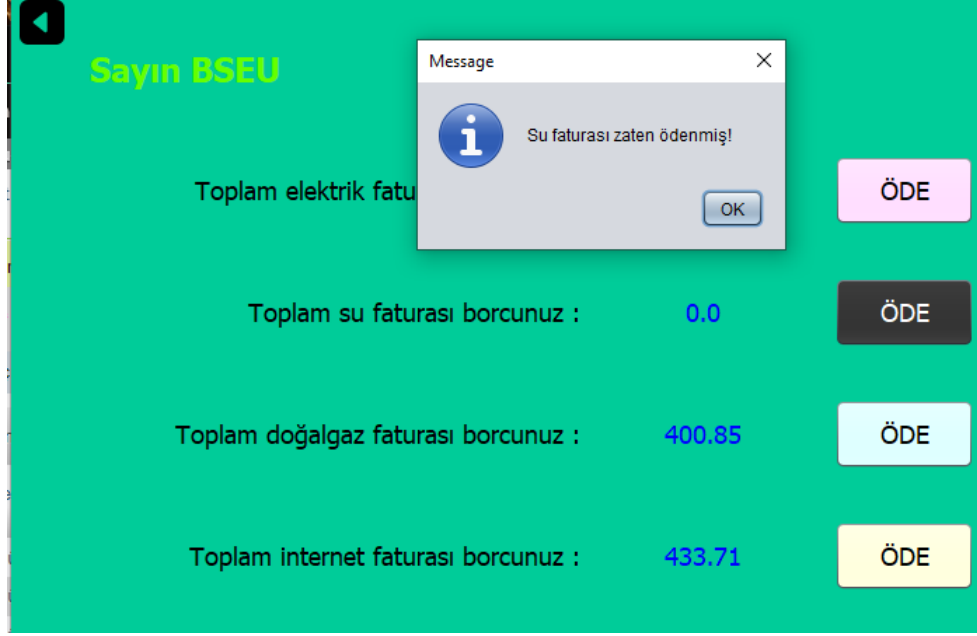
Sayın BSEU

Message

Su faturası zaten ödenmiş!

OK

Toplam elektrik fatu

ÖDE

Toplam su faturası borcunuz : 0.0

ÖDE

Toplam doğalgaz faturası borcunuz : 400.85

ÖDE

Toplam internet faturası borcunuz : 433.71

ÖDE